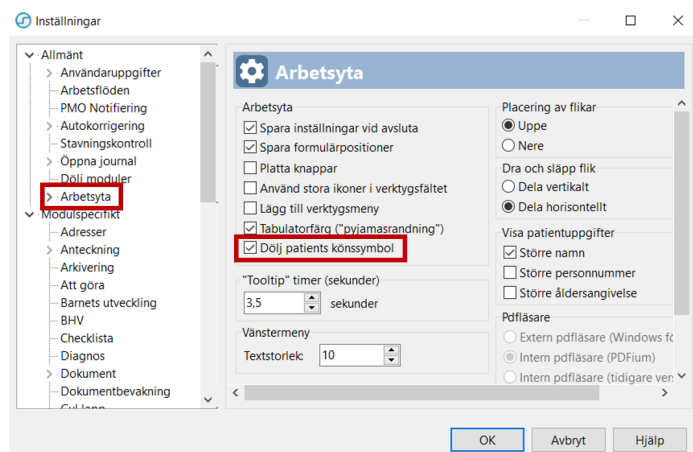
Inställningar

Allmänt
Användaruppgifter
Arbetsflöden
PMO Notifiering
Autokorrigering
Stavningskontroll
Öppna journal
Dölj moduler
Arbetsyta
Modulspecifikt
Adresser
Anteckning
Arkivering
Att göra
Barnets utveckling
BHV
Checklista
Diagnos
Dokument
Dokumentbevakning
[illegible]

Arbetsyta

Arbetsyta
Spara inställningar vid avsluta
Spara formulärpositioner
Platta knappar
Använd stora ikoner i verktygsfältet
Lägg till verktygsmeny
Tabulatorfärg ("pyjamasrandning")
Dölj patients könssymbol

"Tooltip" timer (sekunder)
3,5 sekunder

Vänstermeny
Textstorlek: 10

Placering av flikar
Uppe
Nere

Dra och släpp flik
Dela vertikalt
Dela horisontellt

Visa patientuppgifter
Större namn
Större personnummer
Större åldersangivelse

Pdfläsare
Extern pdfläsare (Windows fö
Intern pdfläsare (PDFium)
Intern pdfläsare (tidigare ver

OK
Avbryt
Hjälp